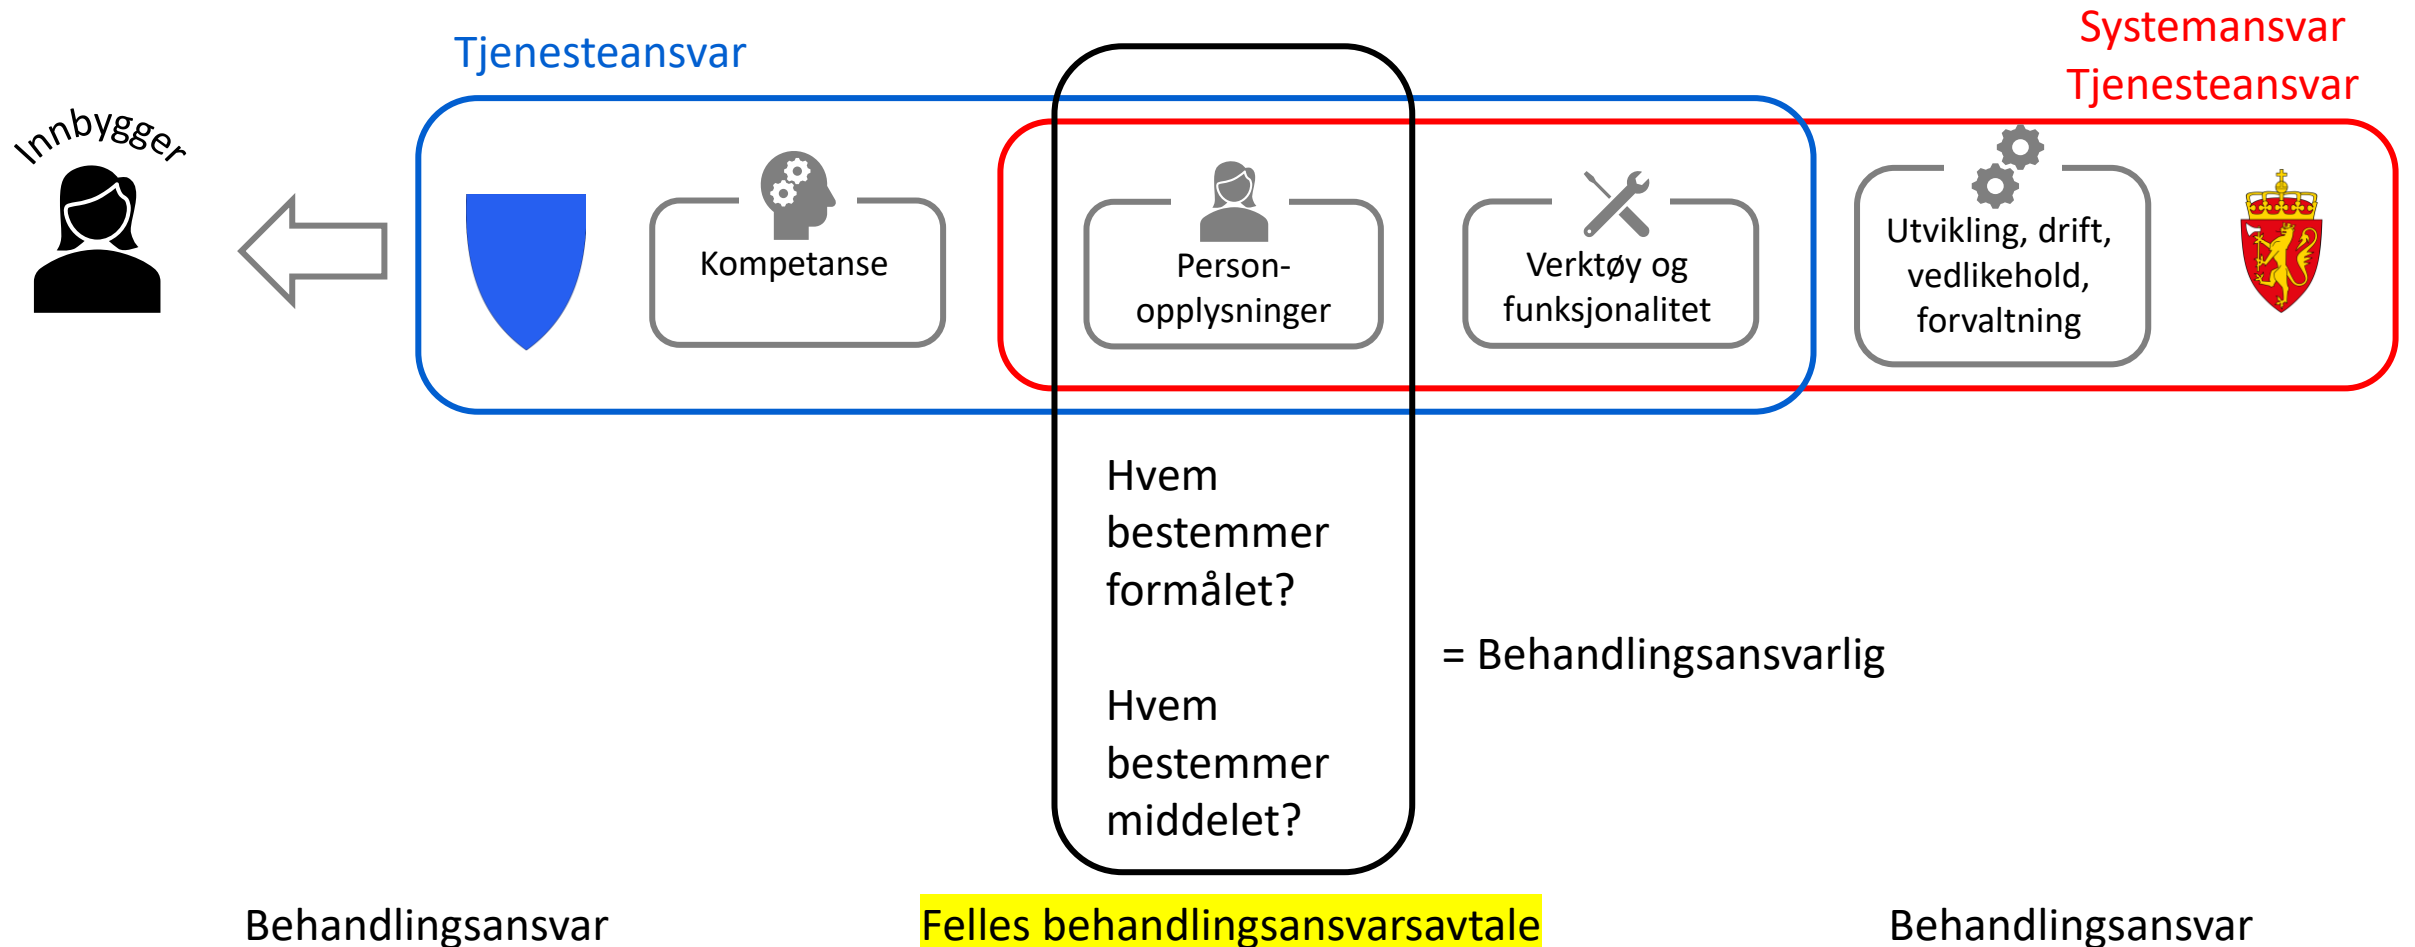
Systemansvar
Tjenesteansvar

Tjenesteansvar

Innbygger

Kompetanse

Person-opplysninger

Verktøy og funksjonalitet

Utvikling, drift, vedlikehold, forvaltning

Hvem bestemmer formålet?

Hvem bestemmer middelet?

= Behandlingsansvarlig

Behandlingsansvar

Felles behandlingsansvarsavtale

Behandlingsansvar